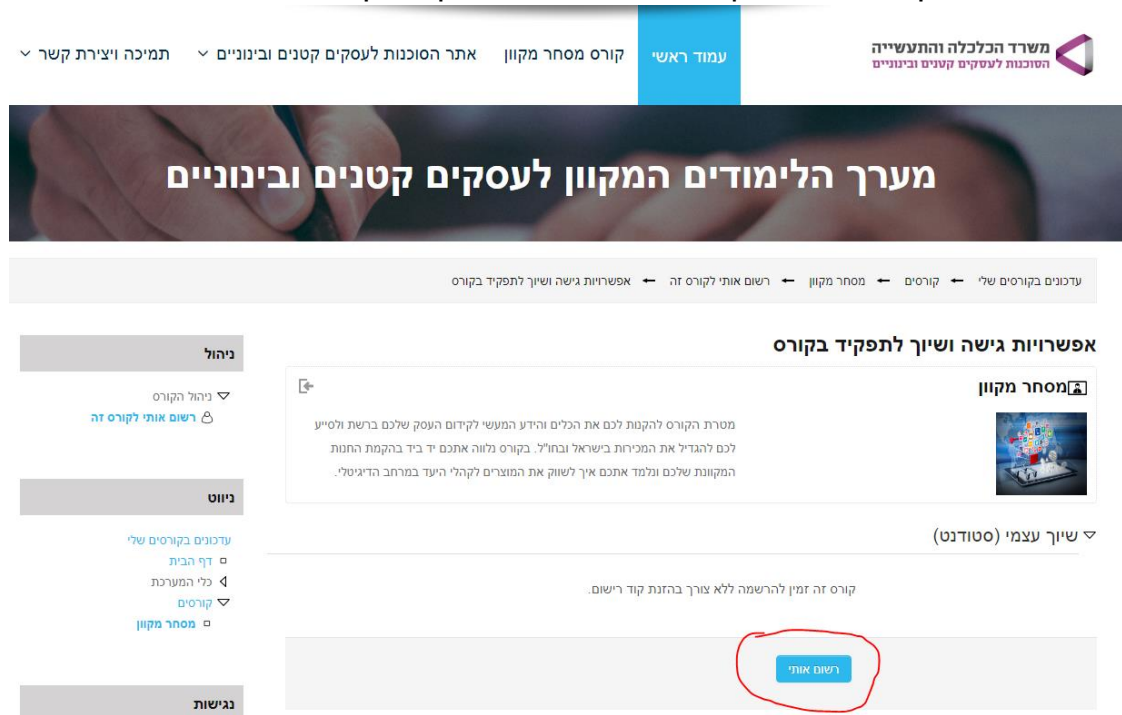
משרד הכלכלה והתעשייה
הסוכנות לעסקים קטנים ובינוניים

עמוד ראשי
קורס מסחר מקוון
אתר הסוכנות לעסקים קטנים ובינוניים
תמיכה ויצירת קשר

מערך הלימודים המקוון לעסקים קטנים ובינוניים

עדכונים בקורסים שלי ← קורסים ← מסחר מקוון ← רשום אותי לקורס זה ← אפשרויות גישה ושיוך לתפקיד בקורס

אפשרויות גישה ושיוך לתפקיד בקורס

מסחר מקוון

מטרת הקורס להקנות לכם את הכלים והידע המעשי לקידום העסק שלכם ברשת ולסייע לכם להגדיל את המכירות בישראל ובחו"ל. בקורס נלווה אתכם יד ביד בהקמת החנות המקוונת שלכם ונלמד אתכם איך לשווק את המוצרים לקהלי היעד במרחב הדיגיטלי.

שיוך עצמי (סטודנט)

קורס זה זמין להרשמה ללא צורך בהזנת קוד רישום.

רשום אותי

ניהול
ניהול הקורס
רשום אותי לקורס זה

ניווט
עדכונים בקורסים שלי
דף הבית
כלי המערכת
קורסים
מסחר מקוון

נגישות